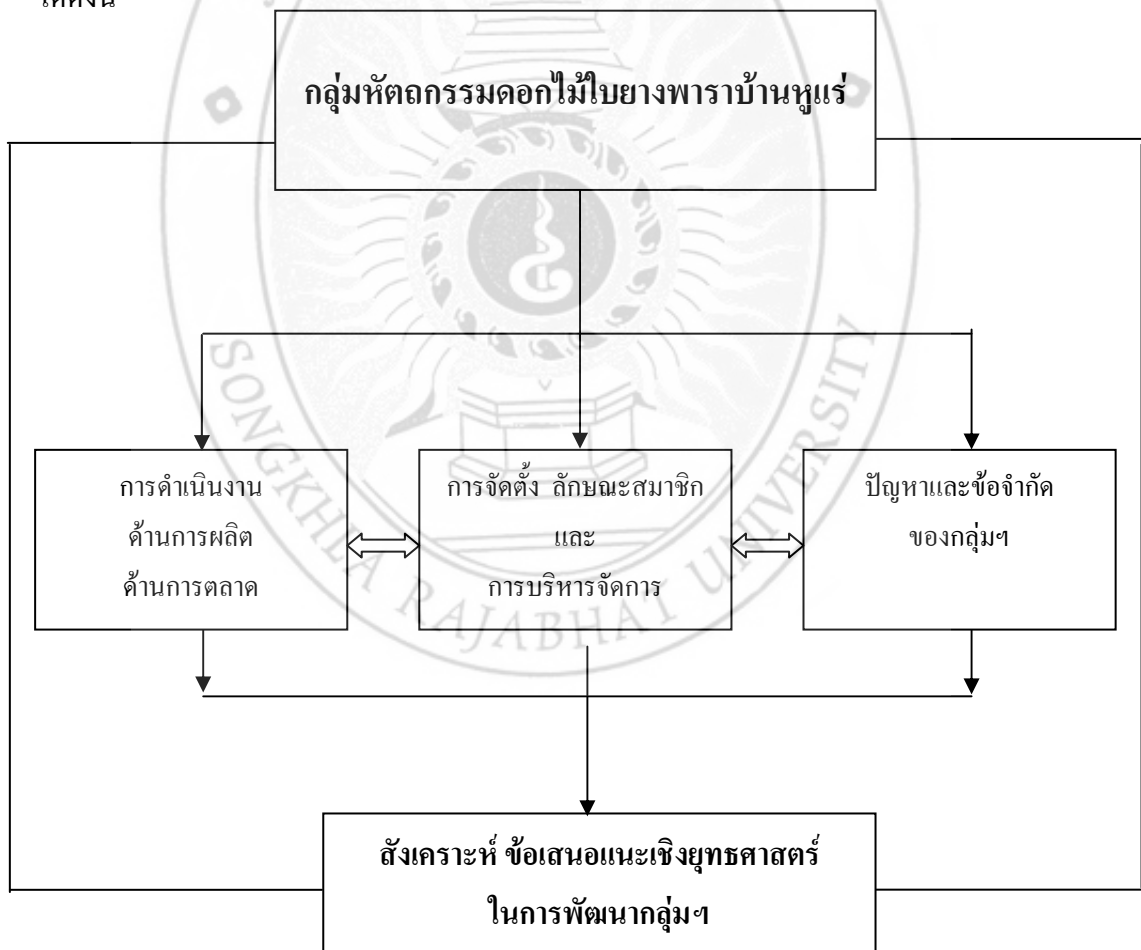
ได้ดังนี้

กลุ่มหัตถกรรมดอกไม้ใบยางพาราบ้านหูแร่

การดำเนินงาน
ด้านการผลิต
ด้านการตลาด

การจัดตั้ง ลักษณะสมาชิก
และ
การบริหารจัดการ

ปัญหาและข้อจำกัด
ของกลุ่มฯ

สังเคราะห์ ข้อเสนอแนะเชิงยุทธศาสตร์
ในการพัฒนากลุ่มฯ

SONGKHLA RAJABHAT UNIVERSITY